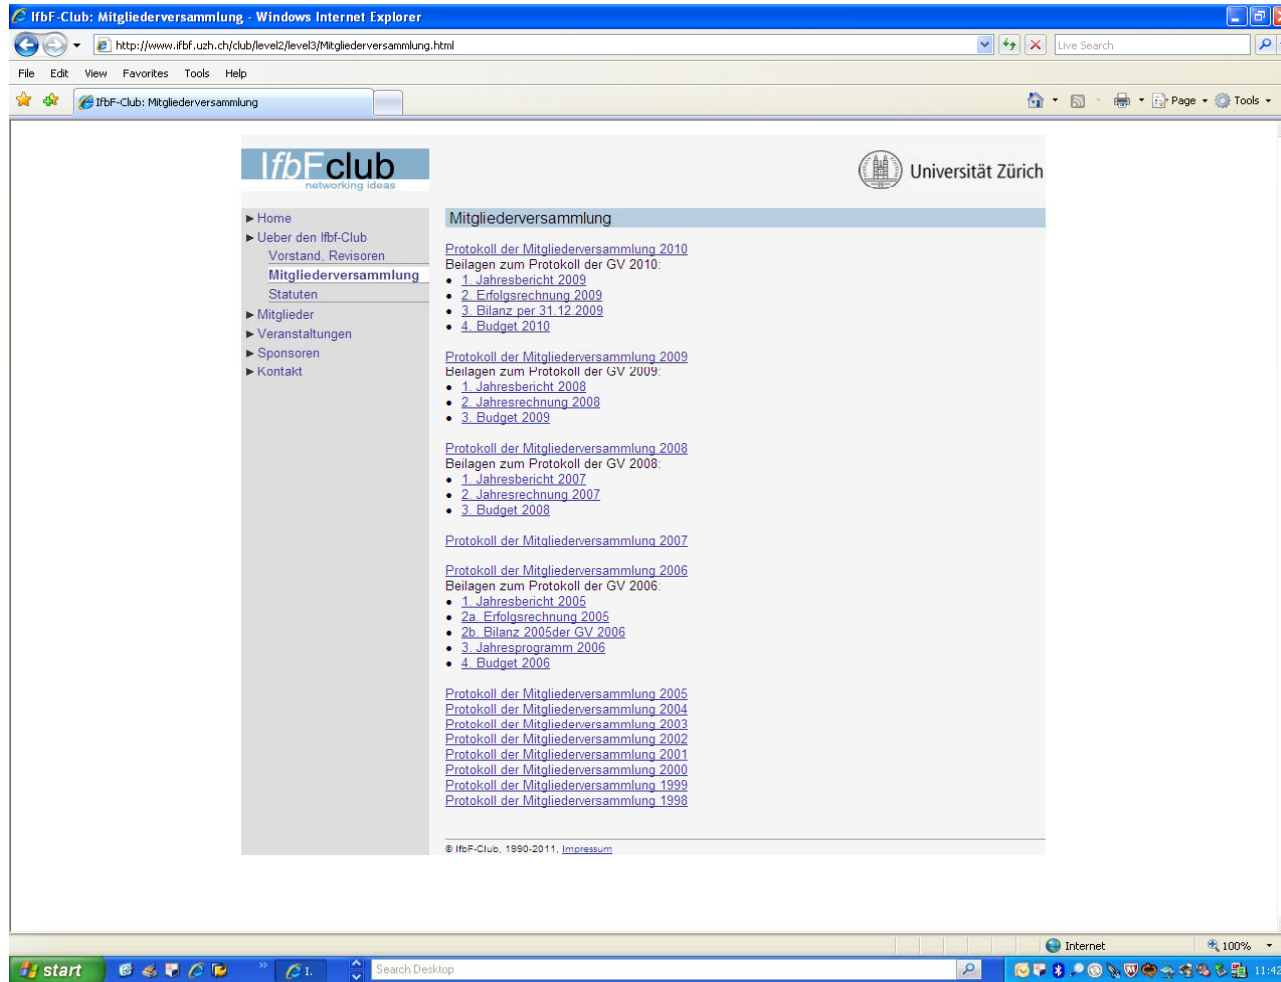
IfbF-Club: Mitgliederversammlung - Windows Internet Explorer

http://www.ifbf.uzh.ch/club/level2/level3/Mitgliederversammlung.html

Live Search

File Edit View Favorites Tools Help

IfbF-Club: Mitgliederversammlung

Page Tools

IfbFclub
networking ideas

Universität Zürich

Home
Ueber den Ifbf-Club
Vorstand, Revisoren
Mitgliederversammlung
Statuten
Mitglieder
Veranstaltungen
Sponsoren
Kontakt

Mitgliederversammlung

Protokoll der Mitgliederversammlung 2010
Beilagen zum Protokoll der GV 2010:
- 1. Jahresbericht 2009
- 2. Erfolgsrechnung 2009
- 3. Bilanz per 31.12.2009
- 4. Budget 2010

Protokoll der Mitgliederversammlung 2009
Beilagen zum Protokoll der GV 2009:
- 1. Jahresbericht 2008
- 2. Jahresrechnung 2008
- 3. Budget 2009

Protokoll der Mitgliederversammlung 2008
Beilagen zum Protokoll der GV 2008:
- 1. Jahresbericht 2007
- 2. Jahresrechnung 2007
- 3. Budget 2008

Protokoll der Mitgliederversammlung 2007

Protokoll der Mitgliederversammlung 2006
Beilagen zum Protokoll der GV 2006:
- 1. Jahresbericht 2005
- 2a. Erfolgsrechnung 2005
- 2b. Bilanz 2005der GV 2006
- 3. Jahresprogramm 2006
- 4. Budget 2006

Protokoll der Mitgliederversammlung 2005
Protokoll der Mitgliederversammlung 2004
Protokoll der Mitgliederversammlung 2003
Protokoll der Mitgliederversammlung 2002
Protokoll der Mitgliederversammlung 2001
Protokoll der Mitgliederversammlung 2000
Protokoll der Mitgliederversammlung 1999
Protokoll der Mitgliederversammlung 1998

© IfbF-Club, 1990-2011, Impressum

Internet 100%

start Search Desktop 11:42